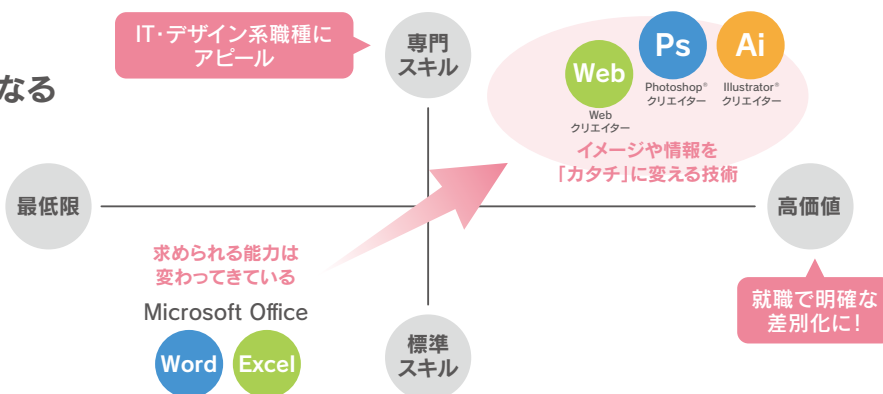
なる

IT・デザイン系職種にアピール

専門スキル

Web

Ps

Ai

Web クリエイター

Photoshop® クリエイター

Illustrator® クリエイター

イメージや情報を「カタチ」に変える技術

最低限

高価値

求められる能力は変わってきている

就職で明確な差別化に!

Microsoft Office

Word

Excel

標準スキル